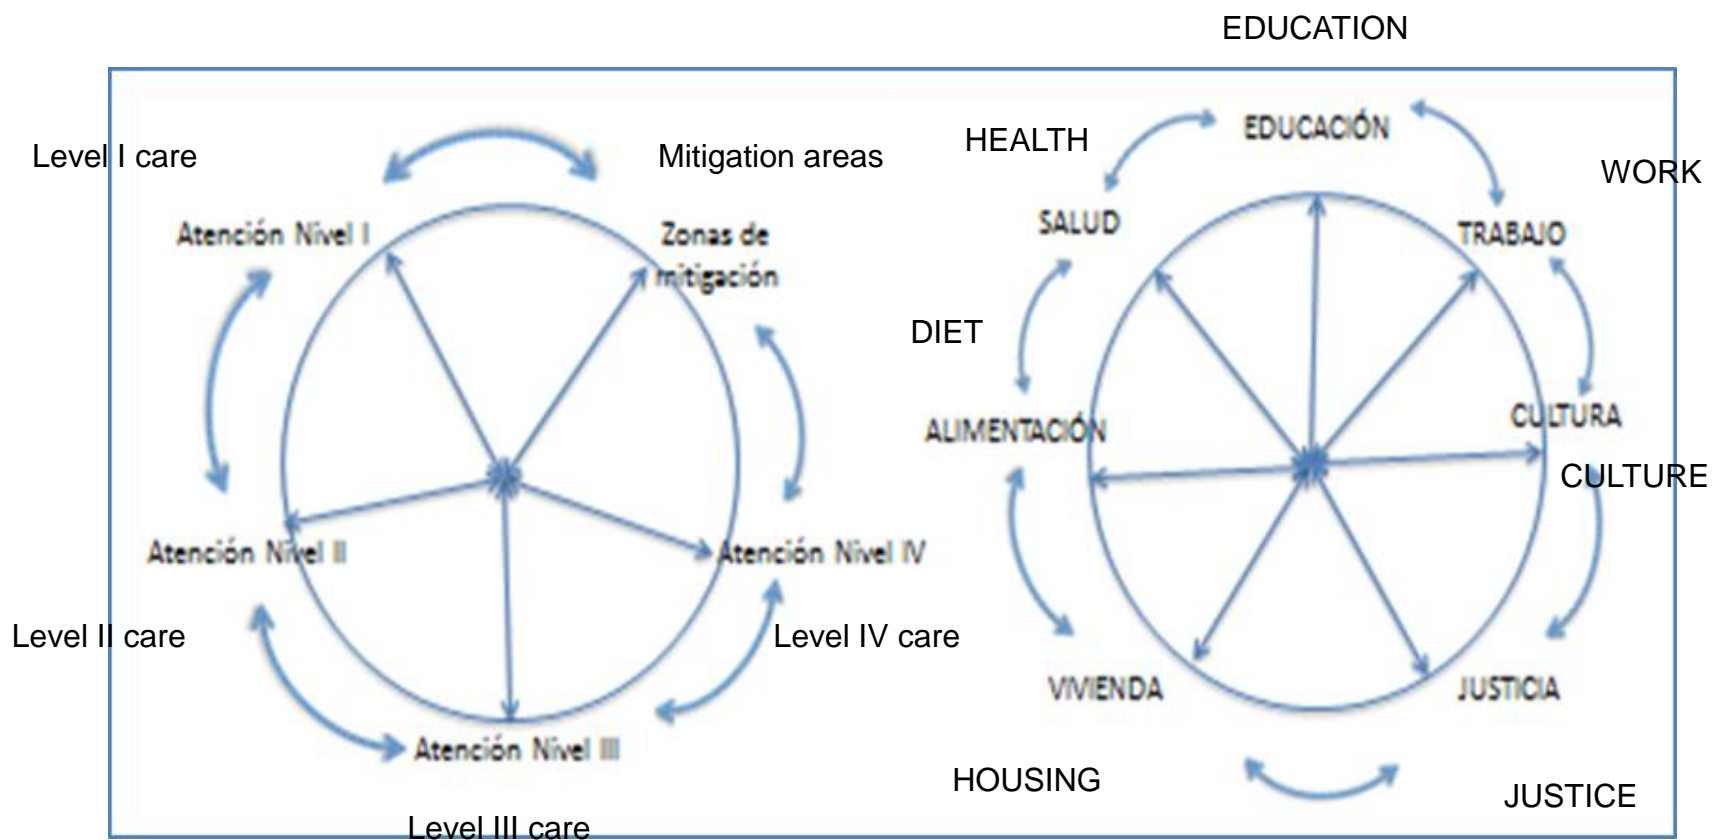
EDUCATION

Level I care

Mitigation areas

Atención Nivel I

Zonas de mitigación

Atención Nivel II

Atención Nivel IV

Level II care

Level IV care

Atención Nivel III

Level III care

HEALTH

EDUCACIÓN

WORK

SALUD

TRABAJO

DIET

ALIMENTACIÓN

CULTURA

CULTURE

VIVIENDA

JUSTICIA

HOUSING

JUSTICE